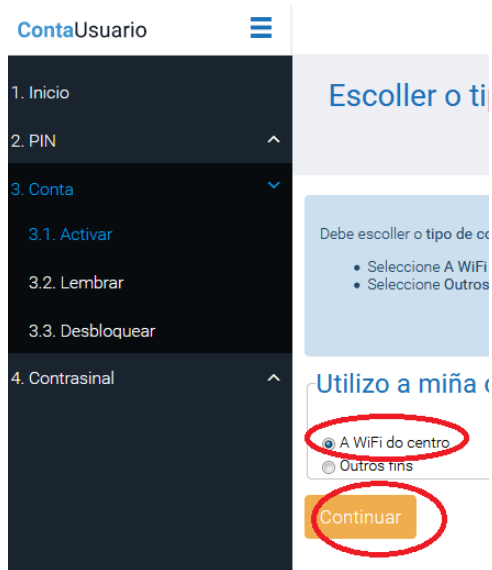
ContaUsuario

1. Inicio

2. PIN

3. Conta

3.1. Activar

3.2. Lembrar

3.3. Desbloquear

4. Contrasinal

Escoller o ti

Debe escoller o tipo de c

- Seleccione A WiFi
- Seleccione Outros

Utilizo a miña

A WiFi do centro

Outros fins

Continuar